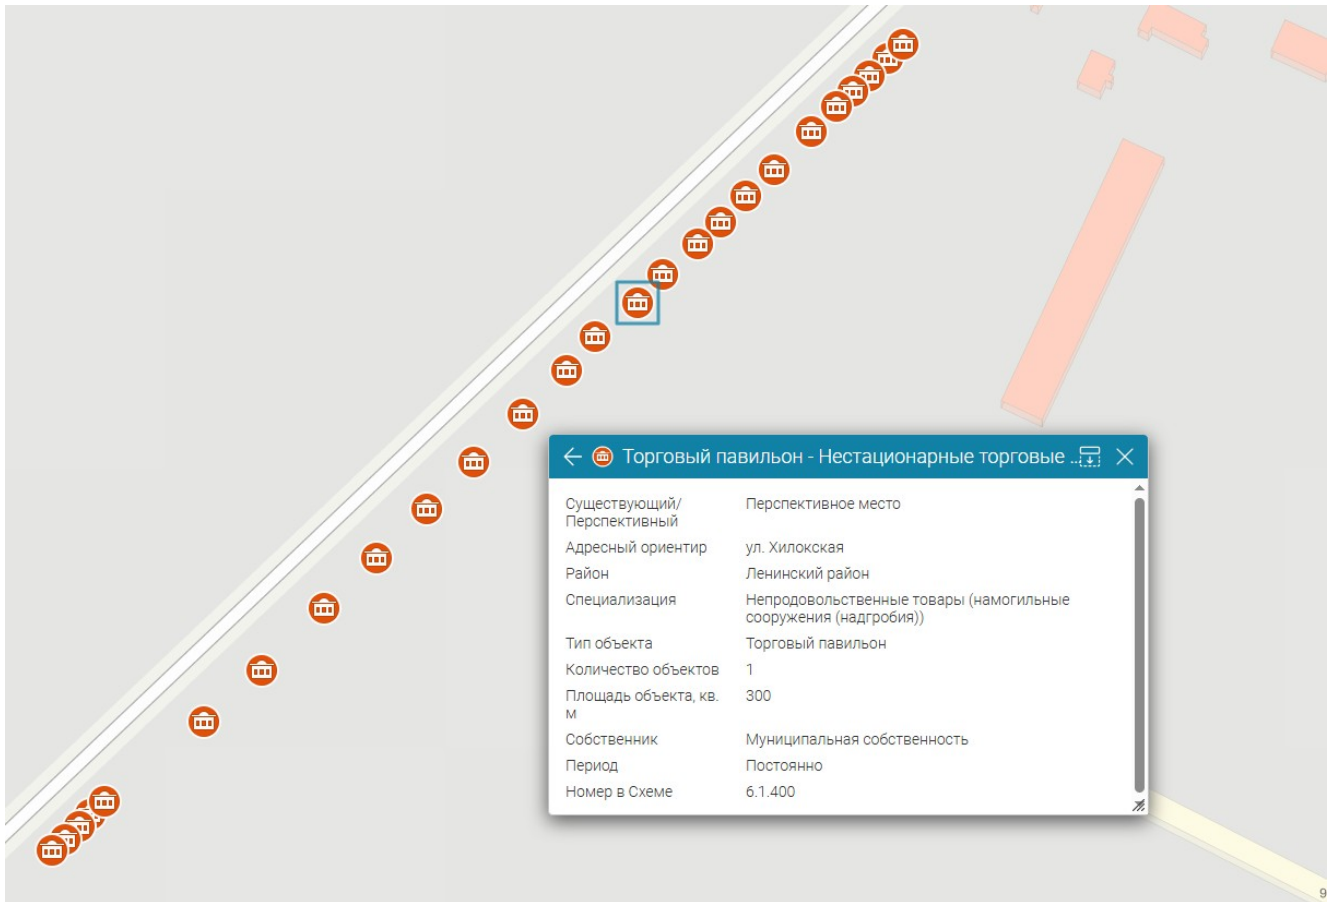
Торговый павильон - Нестационарные торговые ...

| | |
|---|---|
| Существующий/ Перспективный | Перспективное место |
| Адресный ориентир | ул. Хилокская |
| Район | Ленинский район |
| Специализация | Непродовольственные товары (намогильные сооружения (надгробия)) |
| Тип объекта | Торговый павильон |
| Количество объектов | 1 |
| Площадь объекта, кв. м | 300 |
| Собственник | Муниципальная собственность |
| Период | Постоянно |
| Номер в Схеме | 6.1.400 |